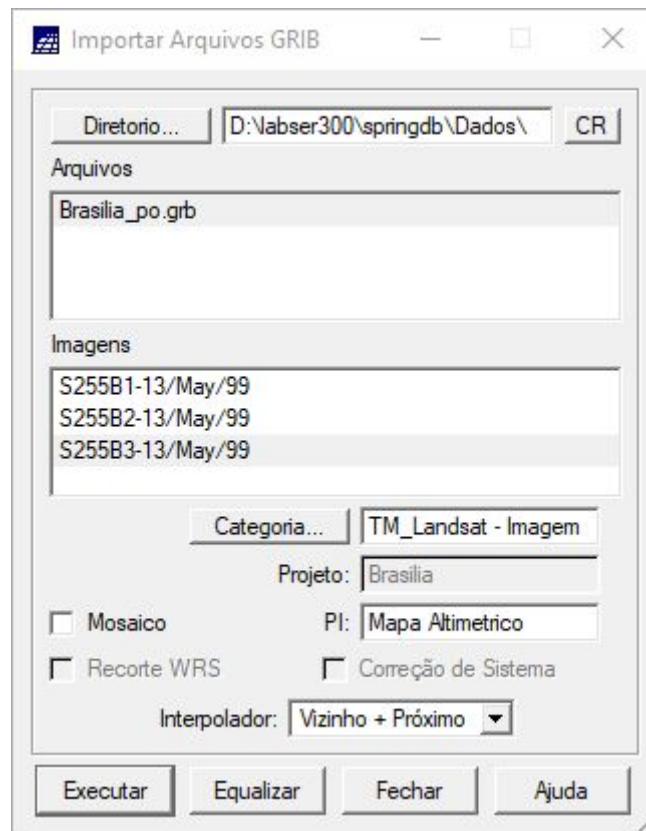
Importar Arquivos GRIB

Diretorio... D:\labser300\springdb\Dados\ CR

Arquivos

Brasilia_po.grb

Imagens

S255B1-13/May/99
S255B2-13/May/99
S255B3-13/May/99

Categoria... TM_Landsat - Imagem

Projeto: Brasilia

Mosaico

PI: Mapa Altimetrico

Recorte WRS

Correção de Sistema

Interpolador: Vizinho + Próximo

Executar Equalizar Fechar Ajuda